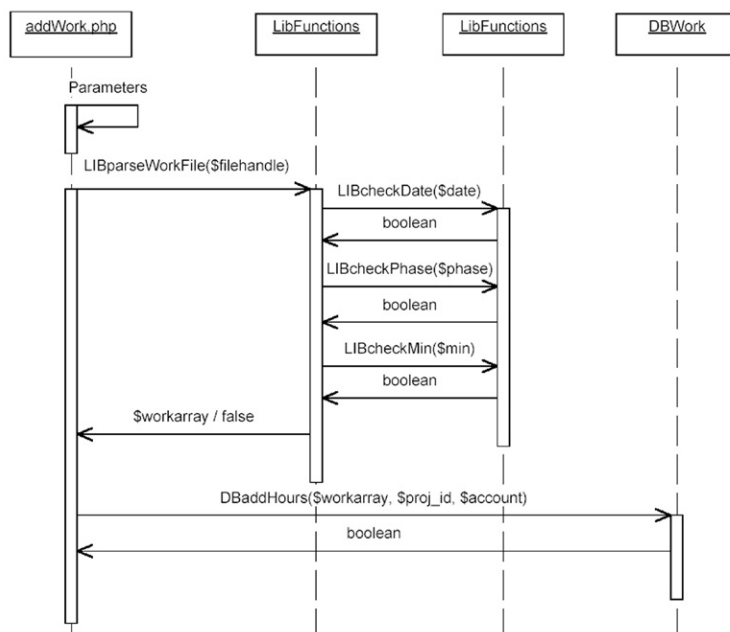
addWork.php

LibFunctions

LibFunctions

DBWork

Parameters

LIBparseWorkFile($filehandle)

LIBcheckDate($date)

boolean

LIBcheckPhase($phase)

boolean

LIBcheckMin($min)

boolean

$workarray / false

DBaddHours($workarray, $proj_id, $account)

boolean